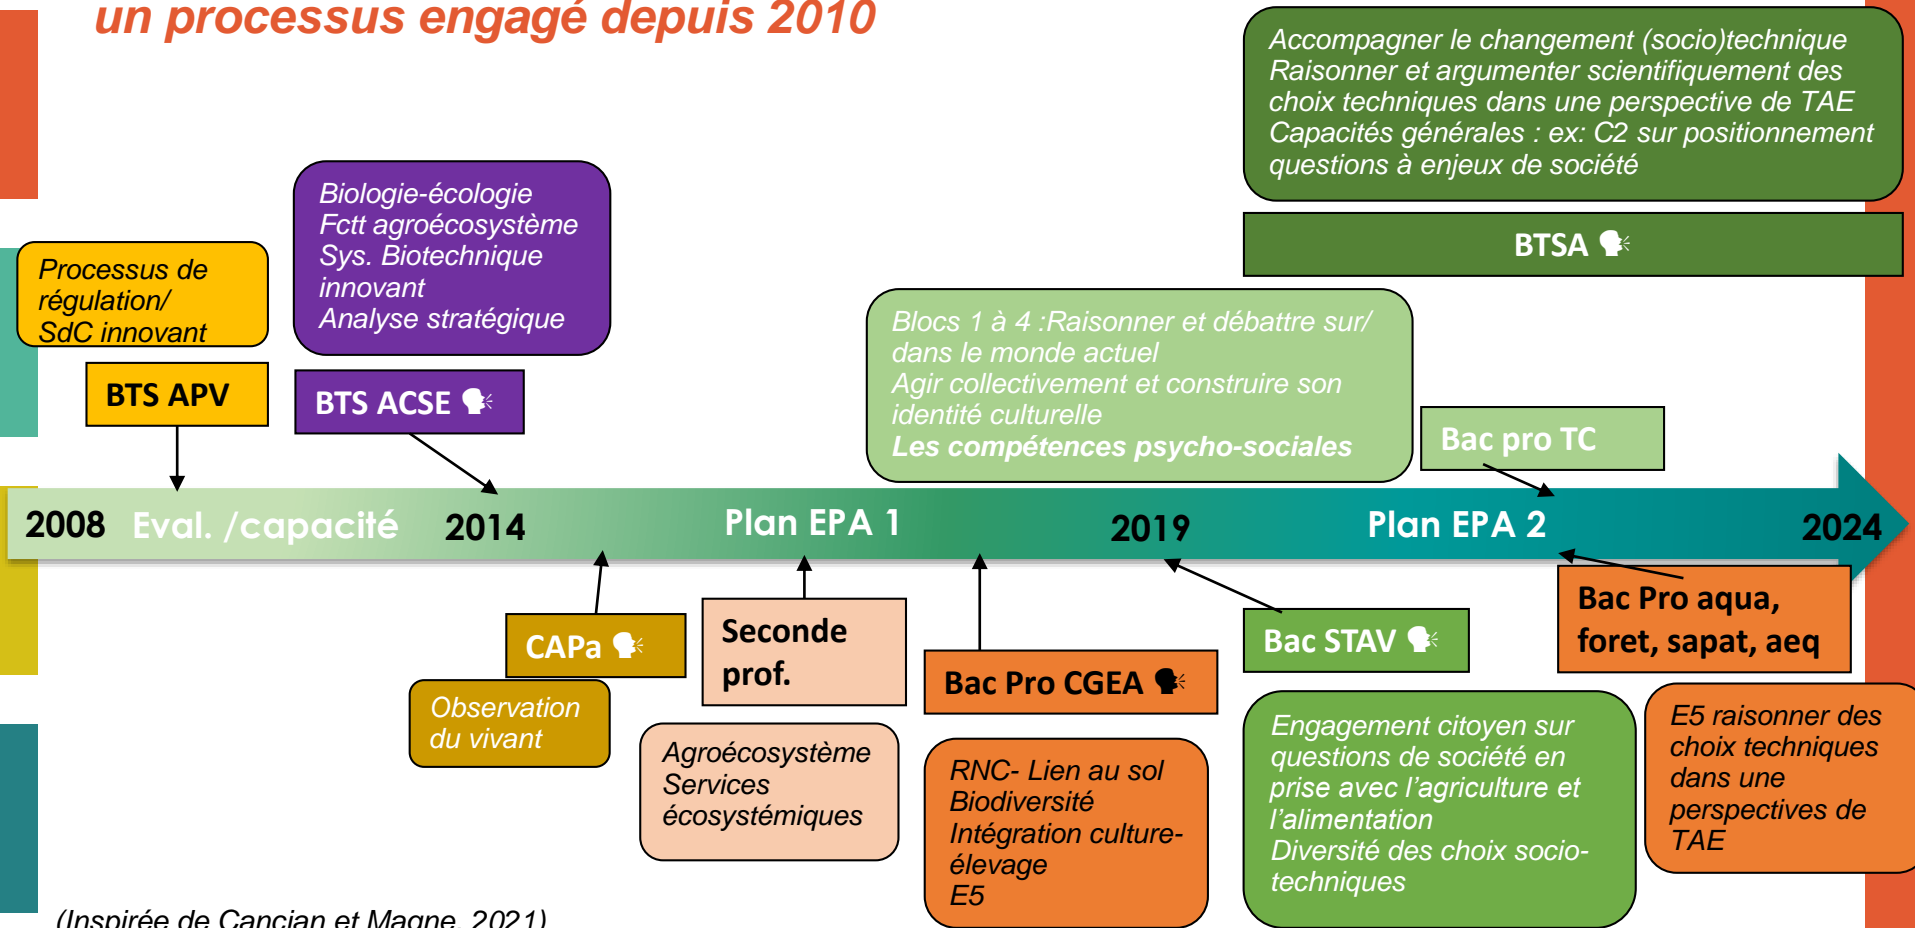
un processus engagé depuis 2010

Accompagner le changement (socio)technique
Raisonner et argumenter scientifiquement des choix techniques dans une perspective de TAE
Capacités générales : ex: C2 sur positionnement questions à enjeux de société

BTSA

Processus de régulation/ SdC innovant

BTS APV

Biologie-écologie
Fctt agroécosystème
Sys. Biotechnique innovant
Analyse stratégique

BTS ACSE

Blocs 1 à 4 :Raisonner et débattre sur/ dans le monde actuel
Agir collectivement et construire son identité culturelle
Les compétences psycho-sociales

Bac pro TC

2008 Eval. /capacité 2014 Plan EPA 1 2019 Plan EPA 2 2024

CAPa

Observation du vivant

Seconde prof.

Agroécosystème
Services écosystémiques

Bac Pro CGEA

RNC- Lien au sol
Biodiversité
Intégration culture-élevage
E5

Bac STAV

Engagement citoyen sur questions de société en prise avec l'agriculture et l'alimentation
Diversité des choix socio-techniques

Bac Pro aqua, foret, sapat, aeq

E5 raisonner des choix techniques dans une perspectives de TAE

(Inspirée de Cancian et Magne, 2021)